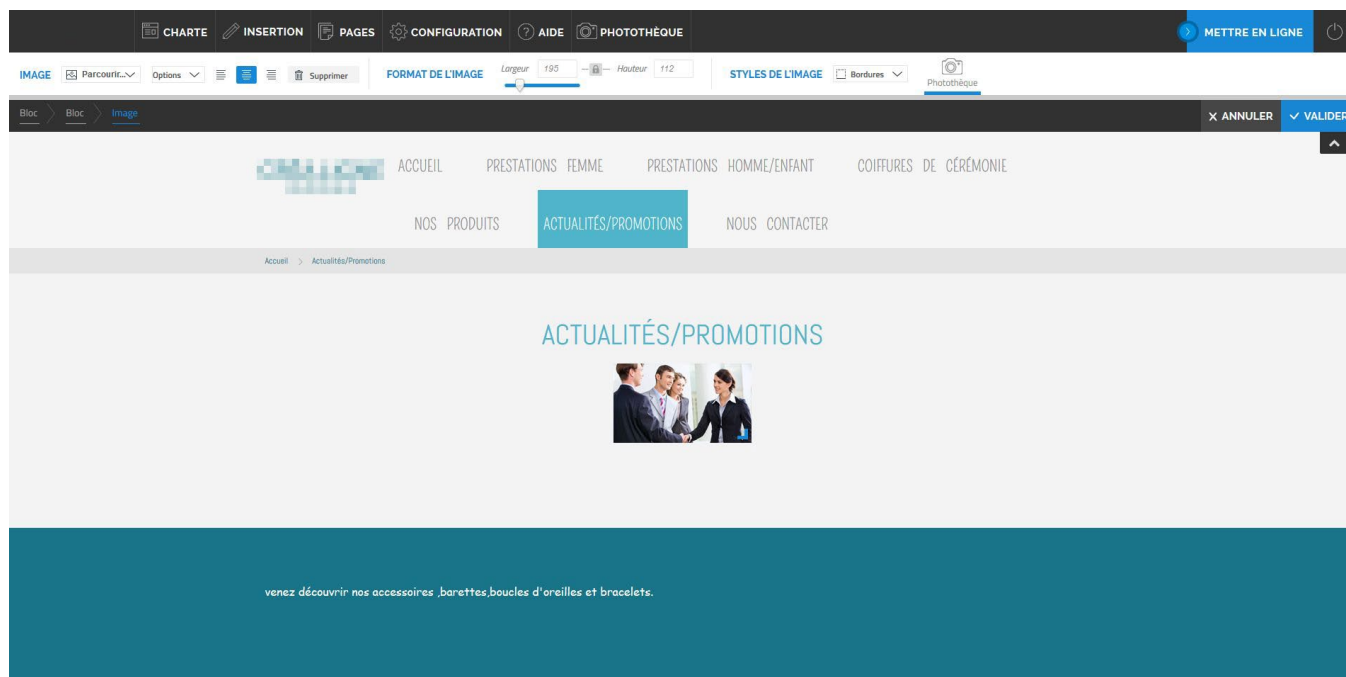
CHARTE INSERTION PAGES CONFIGURATION AIDE PHOTOTHÈQUE METTRE EN LIGNE

IMAGE Parcourir... Options Supprimer FORMAT DE L'IMAGE Largeur 195 Hauteur 112 STYLES DE L'IMAGE Bordures Photothèque

Bloc Bloc Image

ANNULER VALIDER

ACCUEIL PRESTATIONS FEMME PRESTATIONS HOMME/ENFANT COIFFURES DE CÉRÉMONIE

NOS PRODUITS ACTUALITÉS/PROMOTIONS NOUS CONTACTER

Accueil > Actualités/Promotions

ACTUALITÉS/PROMOTIONS

venez découvrir nos accessoires ,barettes,boucles d'oreilles et bracelets.